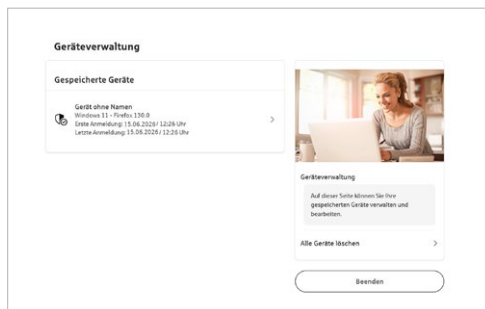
Geräteverwaltung

Gespeicherte Geräte

Gerät ohne Namen
Windows 11 - Firefox 138.0
Erste Anmeldung: 15.06.2026 / 12:26 Uhr
Letzte Anmeldung: 15.06.2026 / 12:26 Uhr

Geräteverwaltung

Auf dieser Seite können Sie Ihre gespeicherten Geräte verwalten und bearbeiten.

Alle Geräte löschen

Beenden